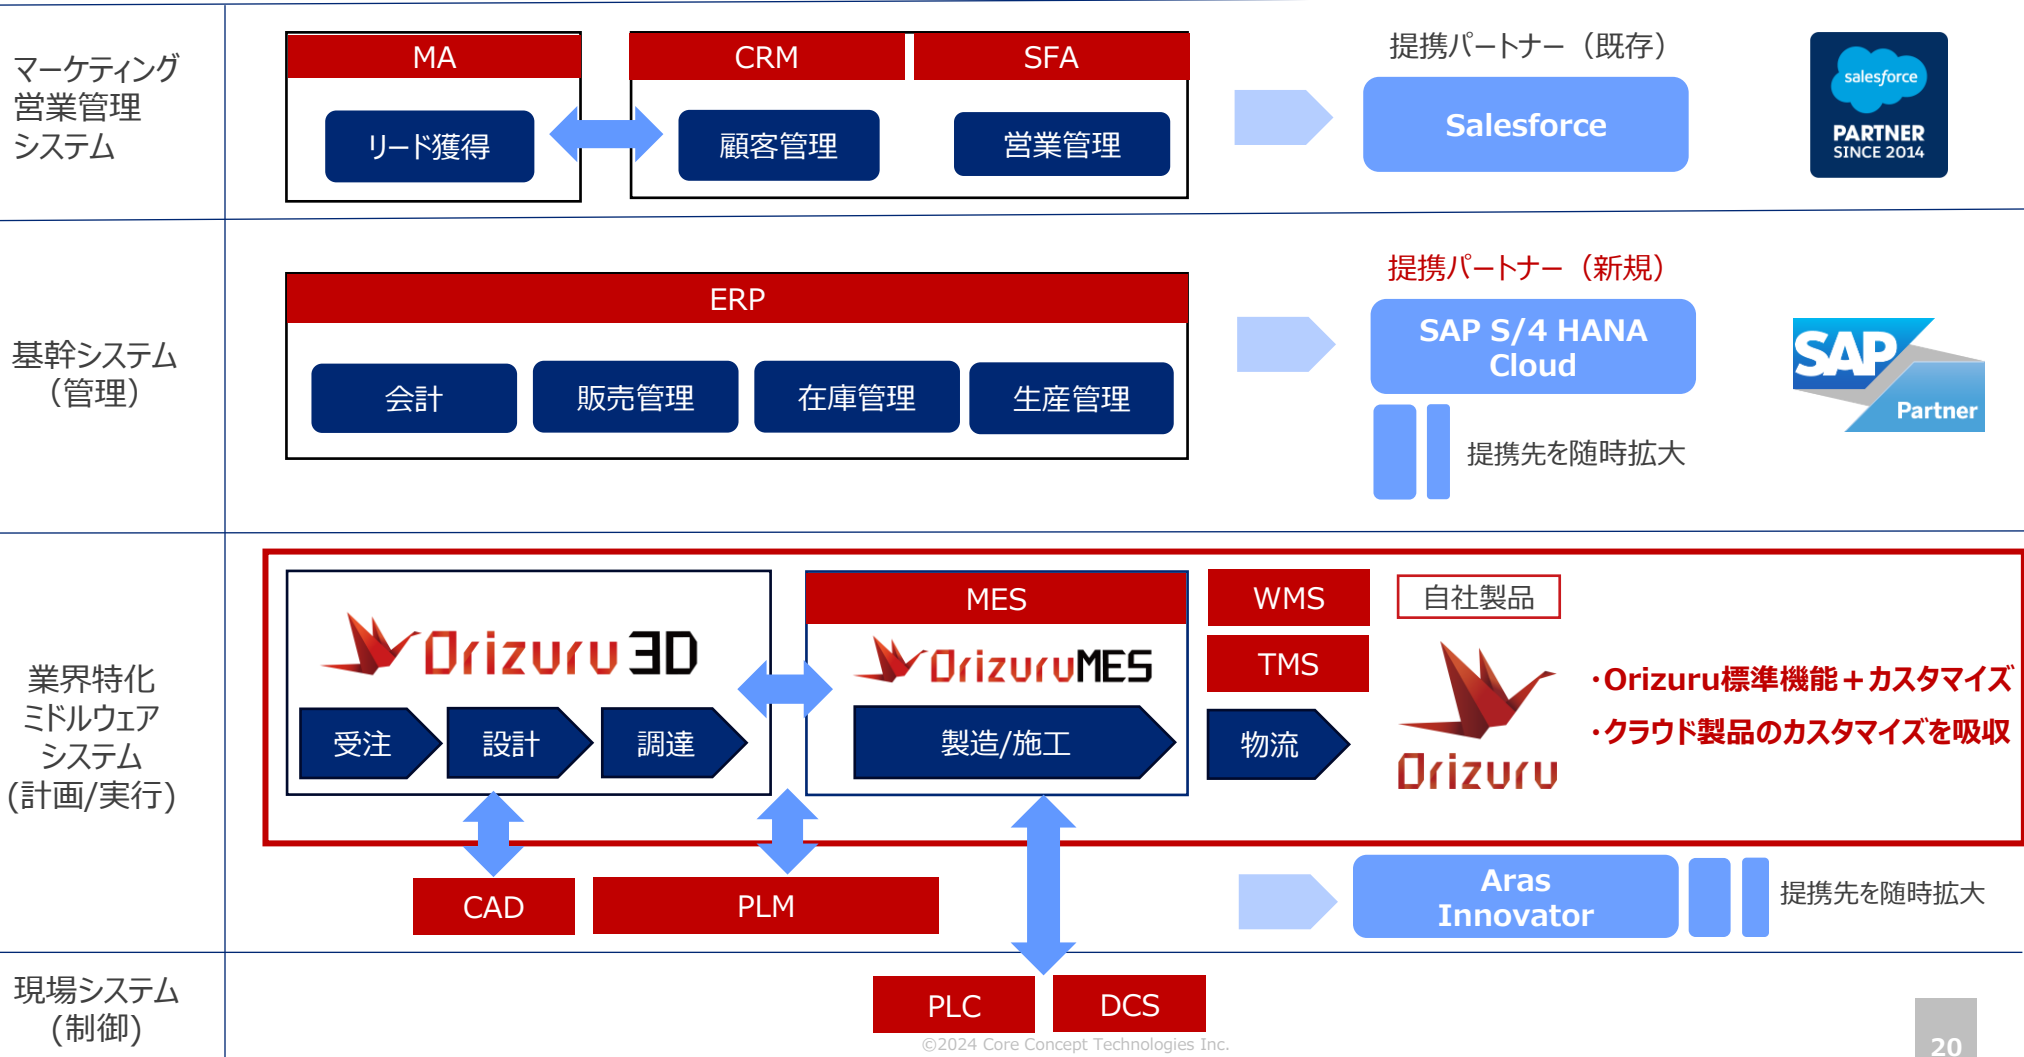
マーケティング
営業管理
システム

MA
リード獲得

CRM
顧客管理

SFA
営業管理

提携パートナー（既存）
Salesforce

salesforce
PARTNER
SINCE 2014

基幹システム
（管理）

ERP
会計
販売管理
在庫管理
生産管理

提携パートナー（新規）
SAP S/4 HANA Cloud

SAP
Partner

提携先を随時拡大

業界特化
ミドルウェア
システム
（計画/実行）

Orizuru 3D
受注
設計
調達

MES
OrizuruMES
製造/施工

WMS
TMS
物流

自社製品
Orizuru
・Orizuru標準機能＋カスタマイズ
・クラウド製品のカスタマイズを吸収

CAD
PLM

Aras Innovator
提携先を随時拡大

現場システム
（制御）

PLC
DCS

©2024 Core Concept Technologies Inc.

20